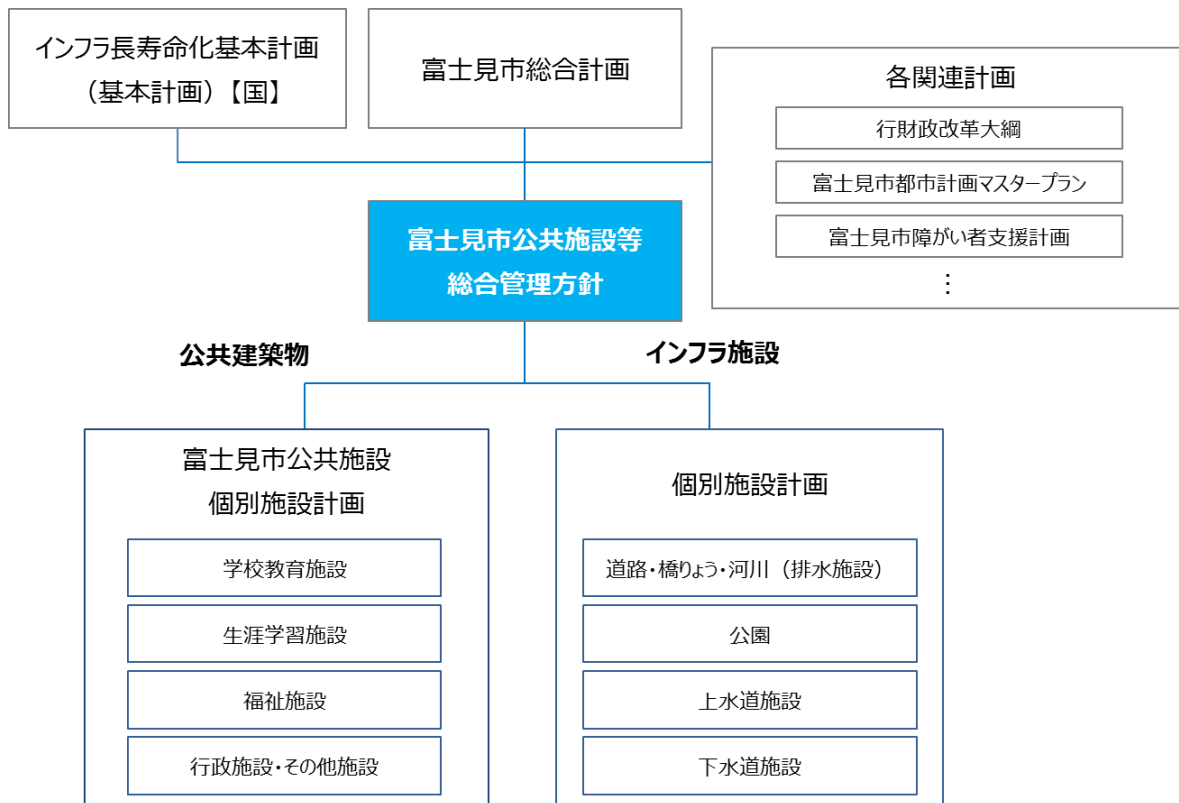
インフラ長寿命化基本計画
（基本計画）【国】

富士見市総合計画

各関連計画

行財政改革大綱

富士見市都市計画マスタープラン

富士見市障がい者支援計画

⋮

富士見市公共施設等
総合管理方針

公共建築物

インフラ施設

富士見市公共施設
個別施設計画

学校教育施設

生涯学習施設

福祉施設

行政施設・その他施設

個別施設計画

道路・橋りょう・河川（排水施設）

公園

上水道施設

下水道施設